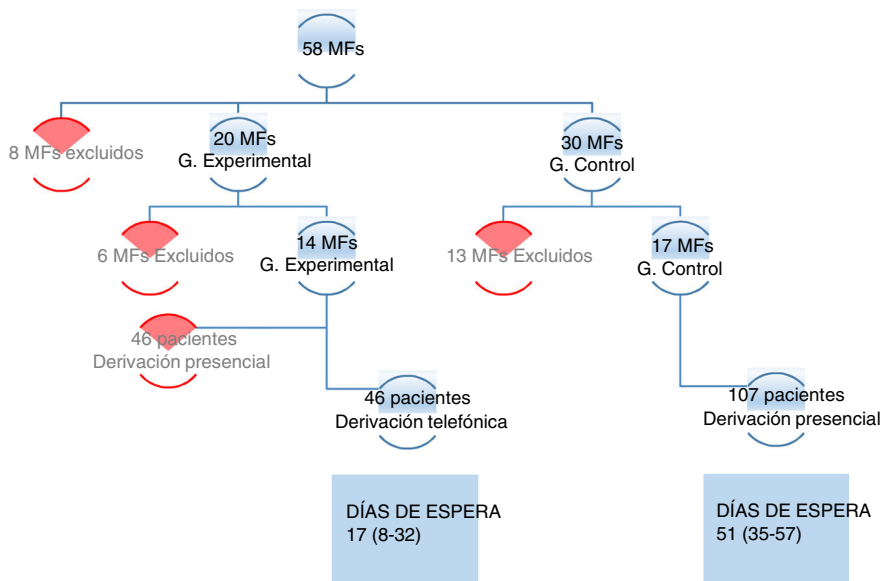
58 MFs

8 MFs excluidos

20 MFs
G. Experimental

30 MFs
G. Control

6 MFs Excluidos

14 MFs
G. Experimental

13 MFs Excluidos

17 MFs
G. Control

46 pacientes
Derivación presencial

46 pacientes
Derivación telefónica

107 pacientes
Derivación presencial

DÍAS DE ESPERA
17 (8-32)

DÍAS DE ESPERA
51 (35-57)